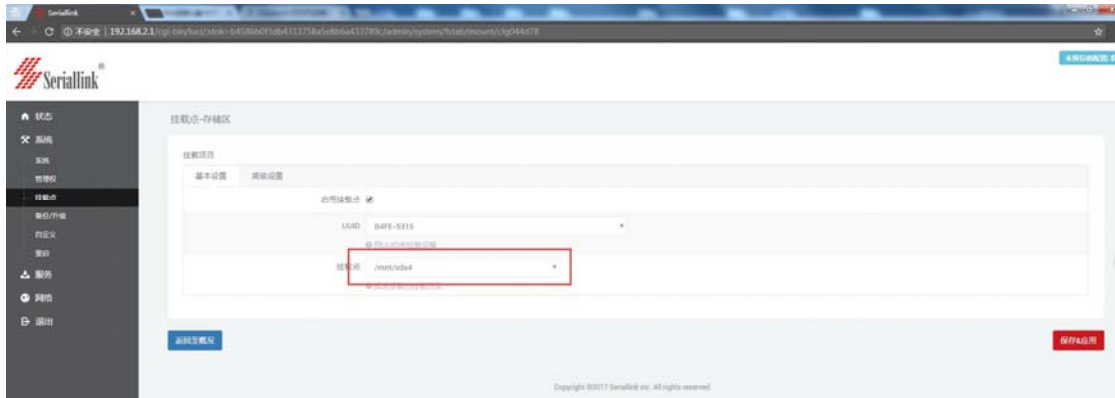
Seriallink

← → C ⓘ 不安全 | 192.168.2.1/cgi-bin/luci/;stok=b4586b0f3db4313758a5e8b6a433789c/admin/system/fstab/mount/cfg044d78

Seriallink®

状态
系统
系统
管理权
挂载点
备份/升级
自定义
重启
服务
网络
退出

挂载点-存储区

挂载项目
基本设置 高级设置

启用挂载点 ☑

UUID B4FE-5315

挂载点 /mnt/sda4

返回至概况

保存&应用

Copyright ©2017 Seriallink inc. All rights reserved